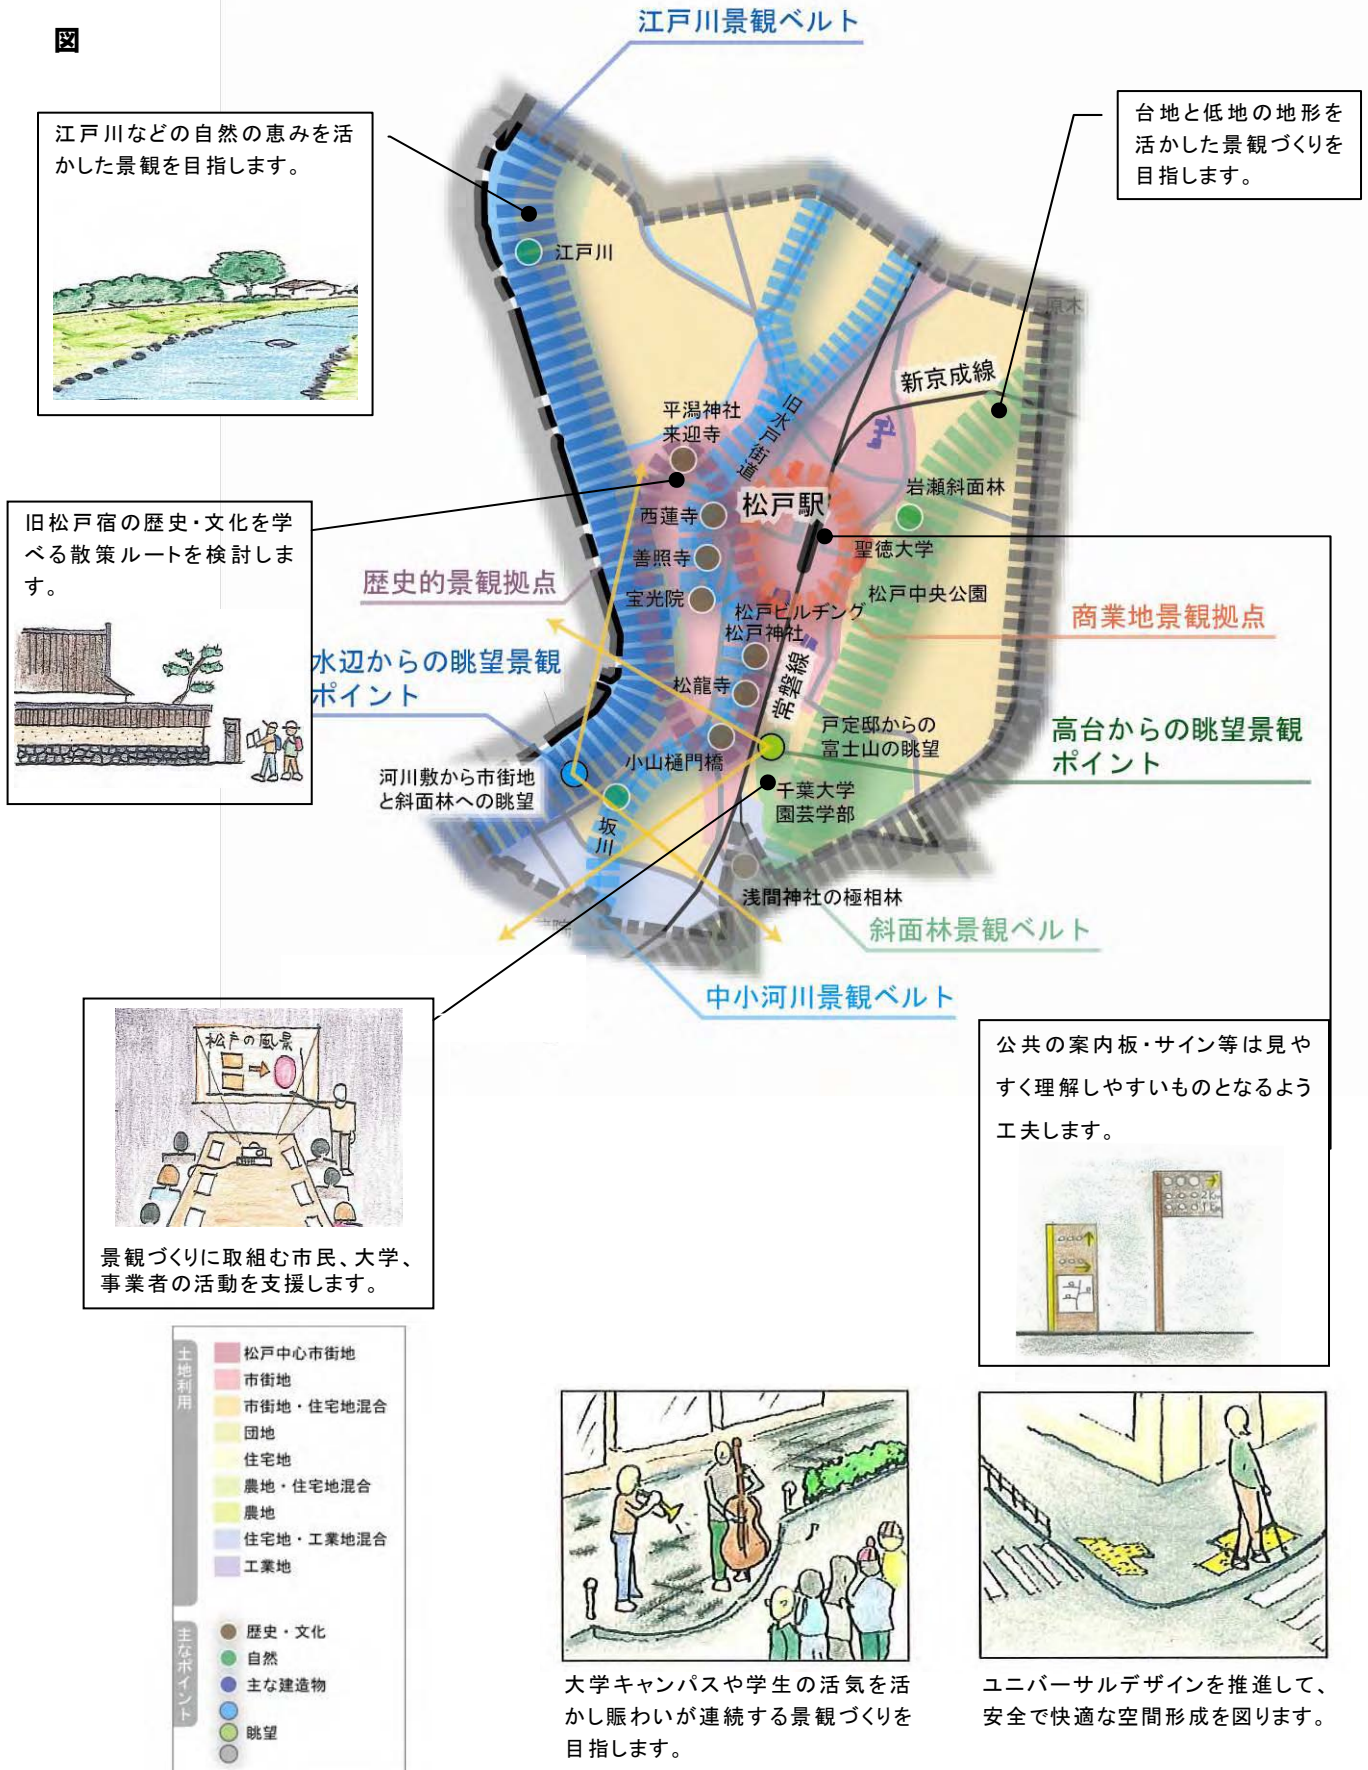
図

江戸川景観ベルト

江戸川などの自然の恵みを活かした景観を目指します。

台地と低地の地形を活かした景観づくりを目指します。

江戸川

原木

新京成線

平潟神社
来迎寺

旧水戸街道

旧松戸宿の歴史・文化を学べる散策ルートを検討します。

西蓮寺

松戸駅

岩瀬斜面林

聖徳大学

善照寺

歴史的景観拠点

宝光院

松戸中央公園

松戸ビルヂング
松戸神社

商業地景観拠点

水辺からの眺望景観ポイント

常磐線

松龍寺

戸定邸からの
富士山の眺望

高台からの眺望景観ポイント

小山樋門橋

河川敷から市街地と斜面林への眺望

千葉大学
園芸学部

坂川

浅間神社の極相林

斜面林景観ベルト

中小河川景観ベルト

松戸の風景

景観づくりに取組む市民、大学、事業者の活動を支援します。

公共の案内板・サイン等は見やすく理解しやすいものとなるよう工夫します。

土地利用
松戸中心市街地
市街地
市街地・住宅地混合
団地
住宅地
農地・住宅地混合
農地
住宅地・工業地混合
工業地

主なポイント
歴史・文化
自然
主な建造物
眺望

大学キャンパスや学生の活気を活かし賑わいが連続する景観づくりを目指します。

ユニバーサルデザインを推進して、安全で快適な空間形成を図ります。